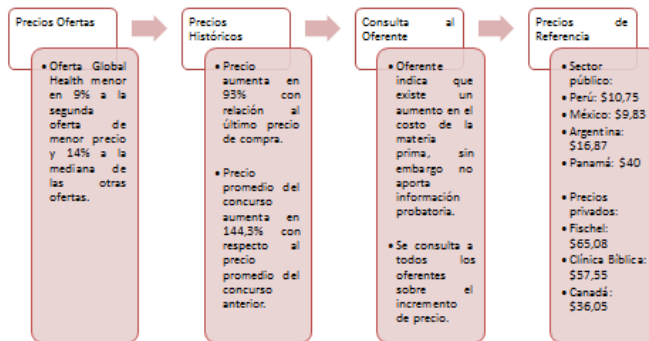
Precios Ofertas

Oferta Global Health menor en 9% a la segunda oferta de menor precio y 14% a la mediana de las otras ofertas.

Precios Históricos

Precio aumenta en 93% con relación al último precio de compra.

Precio promedio del concurso aumenta en 144,3% con respecto al precio promedio del concurso anterior.

Consulta al Oferente

Oferente indica que existe un aumento en el costo de la materia prima, sin embargo no aporta información probatoria.

Se consulta a todos los oferentes sobre el incremento de precio.

Precios de Referencia

Sector público:
Perú: $10,75
México: $9,83
Argentina: $16,87
Panamá: $40

Precios privados:
Fischel: $65,08
Clínica Bíblica: $57,55
Canadá: $36,05